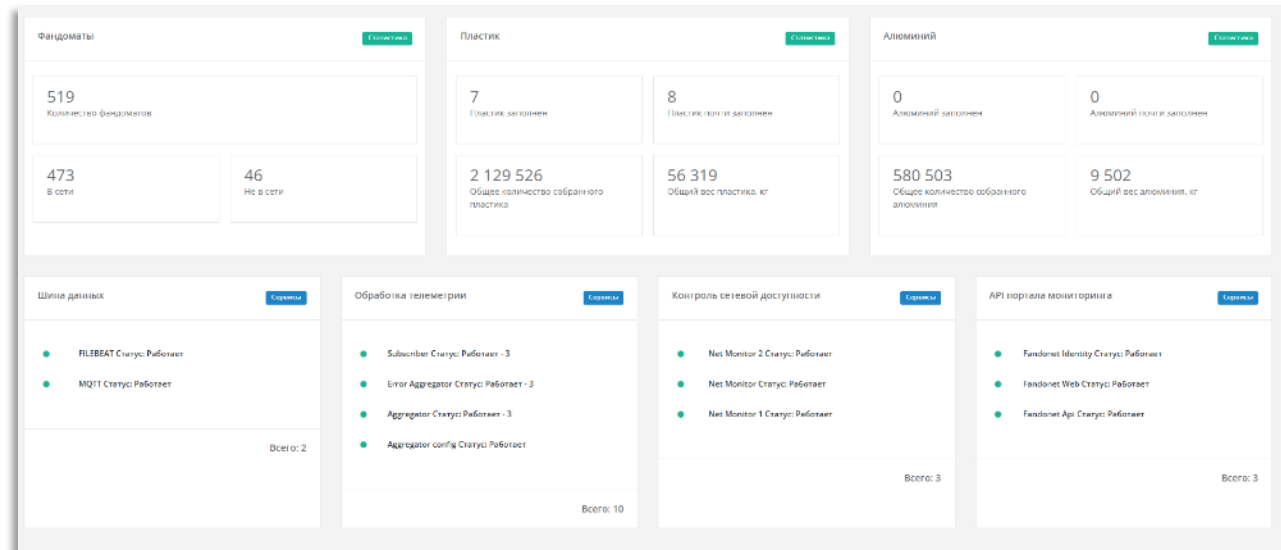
Фандоматы
Статистика

519
Количество фандоматов

473
В сети

46
Не в сети

Пластик
Статистика

7
Пластик заполнен

8
Пластик почти заполнен

2 129 526
Общее количество собранного пластика

56 319
Общий вес пластика, кг

Алюминий
Статистика

0
Алюминий заполнен

0
Алюминий почти заполнен

580 503
Общее количество собранного алюминия

9 502
Общий вес алюминия, кг

Шина данных
Сервисы

FILEBEAT Статус: Работает

MQTT Статус: Работает

Всего: 2

Обработка телеметрии
Сервисы

Subscriber Статус: Работает - 3

Error Aggregator Статус: Работает - 3

Aggregator Статус: Работает - 3

Aggregator config Статус: Работает

Всего: 10

Контроль сетевой доступности
Сервисы

Net Monitor 2 Статус: Работает

Net Monitor Статус: Работает

Net Monitor 1 Статус: Работает

Всего: 3

API портала мониторинга
Сервисы

Fandonet Identity Статус: Работает

Fandonet Web Статус: Работает

Fandonet Api Статус: Работает

Всего: 3